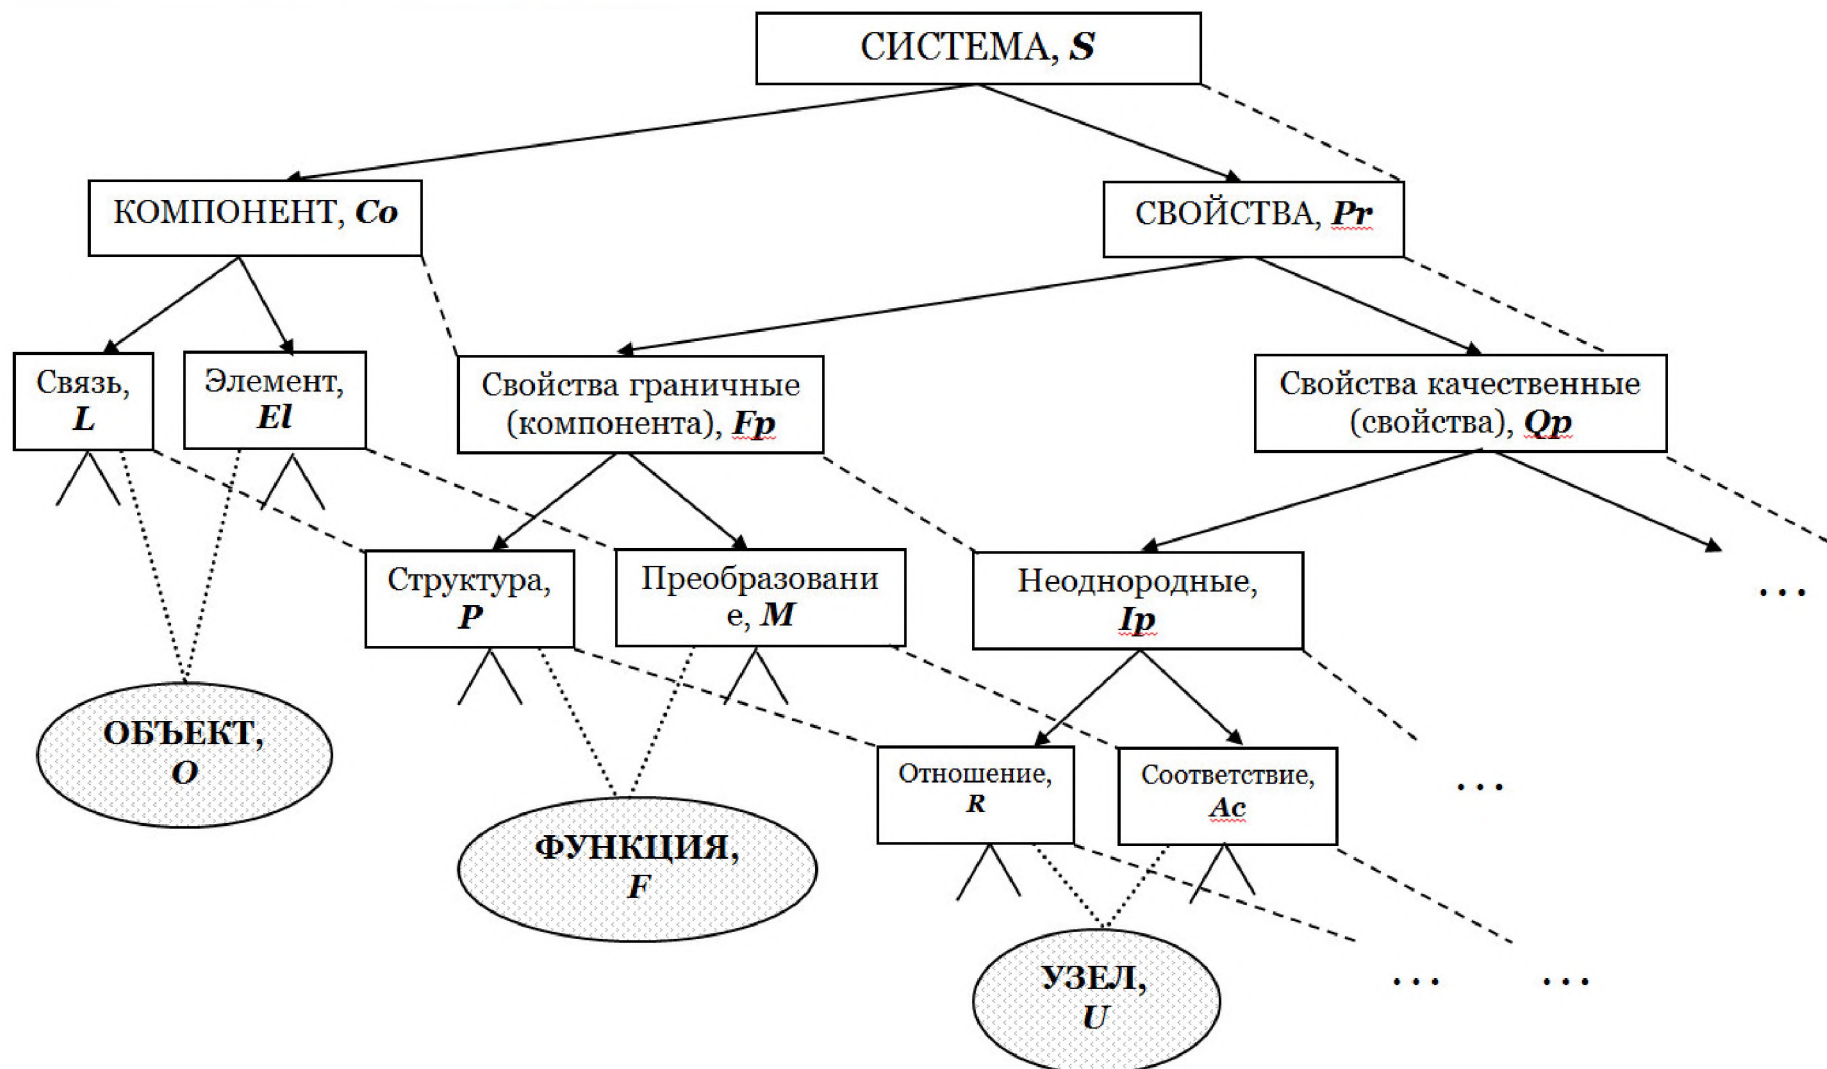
СИСТЕМА, *S*

КОМПОНЕНТ, *Co*

СВОЙСТВА, *Pr*

Связь, *L*

Элемент, *El*

Свойства граничные (компонента), *Fp*

Свойства качественные (свойства), *Qp*

Структура, *P*

Преобразовани е, *M*

Неоднородные, *Ip*

...

ОБЪЕКТ, *O*

Отношение, *R*

Соответствие, *Ac*

...

ФУНКЦИЯ, *F*

УЗЕЛ, *U*

... ...